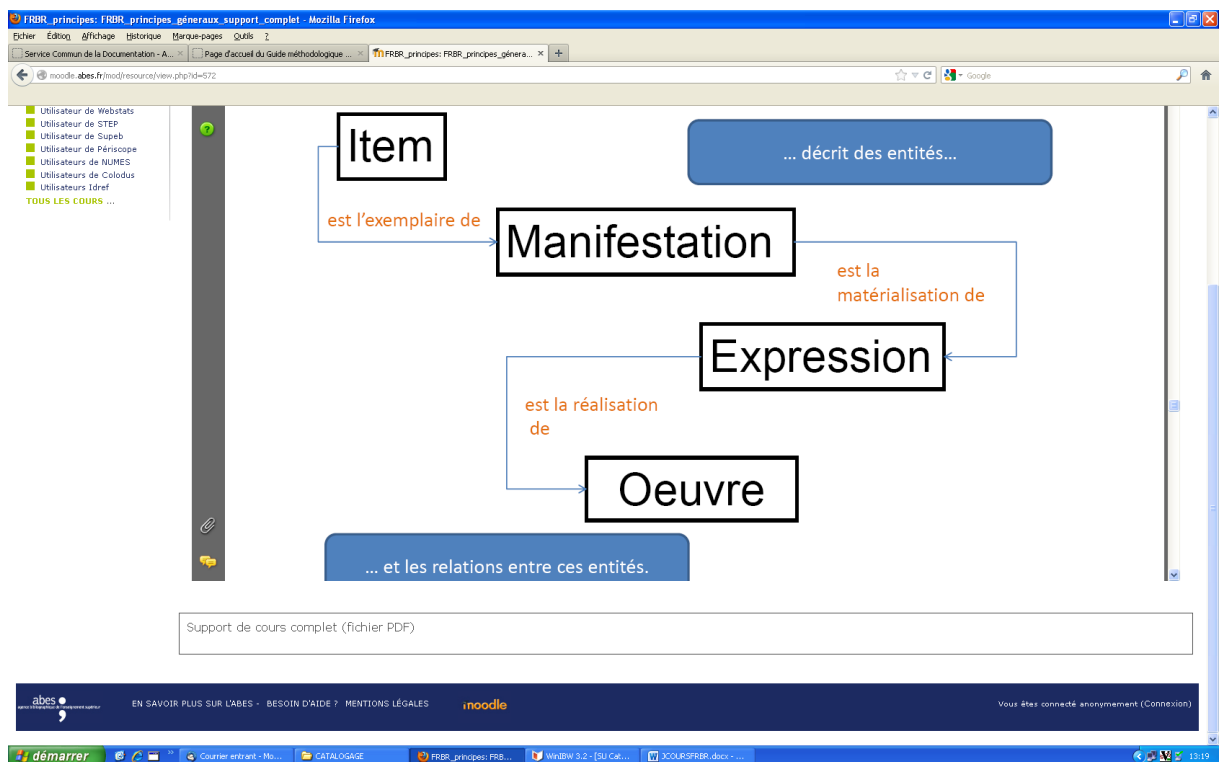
FRBR_principes: FRBR_principes_généraux_support_complet - Mozilla Firefox

Fichier Édition Affichage Historique Marque-pages Outils ?

Service Commun de la Documentation - A... | Page d'accueil du Guide méthodologique ... | FRBR_principes: FRBR_principes_généra... | +

moodle.abes.fr/mod/resource/view.php?id=572

Google

Utilisateur de Webstats
Utilisateur de STEP
Utilisateur de Supeb
Utilisateur de Périscope
Utilisateurs de NUMES
Utilisateurs de Colodus
Utilisateurs Idref
TOUS LES COURS ...

Item

... décrit des entités...

est l'exemplaire de

Manifestation

est la matérialisation de

Expression

est la réalisation de

Oeuvre

... et les relations entre ces entités.

Support de cours complet (fichier PDF)

abes

EN SAVOIR PLUS SUR L'ABES - BESOIN D'AIDE ? MENTIONS LÉGALES

moodle

Vous êtes connecté anonymement (Connexion)

démarrer | Courrier entrant - Mo... | CATALOGAGE | FRBR_principes: FRB... | WinIBW 3.2 - [SU Cat... | JCOURSFRBR.docx - ...

13:19